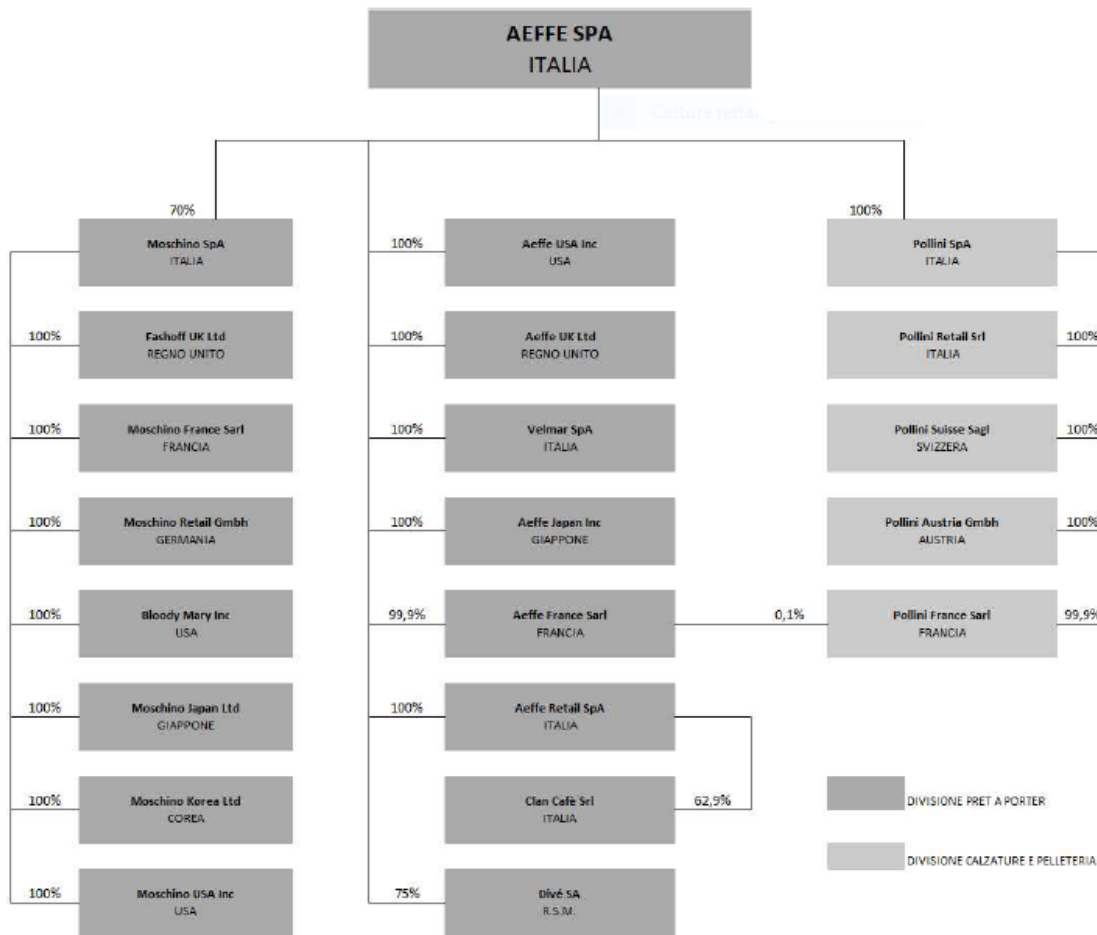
AEFFE SPA
ITALIA

Cattura rettan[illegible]

70%
Moschino SpA
ITALIA

100%
Fashoff UK Ltd
REGNO UNITO

100%
Moschino France Sarl
FRANCIA

100%
Moschino Retail Gmbh
GERMANIA

100%
Bloody Mary Inc
USA

100%
Moschino Japan Ltd
GIAPPONE

100%
Moschino Korea Ltd
COREA

100%
Moschino USA Inc
USA

100%
Aeffe USA Inc
USA

100%
Aeffe UK Ltd
REGNO UNITO

100%
Velmar SpA
ITALIA

100%
Aeffe Japan Inc
GIAPPONE

99,9%
Aeffe France Sarl
FRANCIA

100%
Aeffe Retail SpA
ITALIA

Clan Cafè Srl
ITALIA
62,9%

75%
Divé SA
R.S.M.

100%
Pollini SpA
ITALIA

Pollini Retail Srl
ITALIA
100%

Pollini Suisse Sagl
SVIZZERA
100%

Pollini Austria Gmbh
AUSTRIA
100%

0,1%
Pollini France Sarl
FRANCIA
99,9%

DIVISIONE PRET A PORTER

DIVISIONE CALZATURE E PELLETERIA